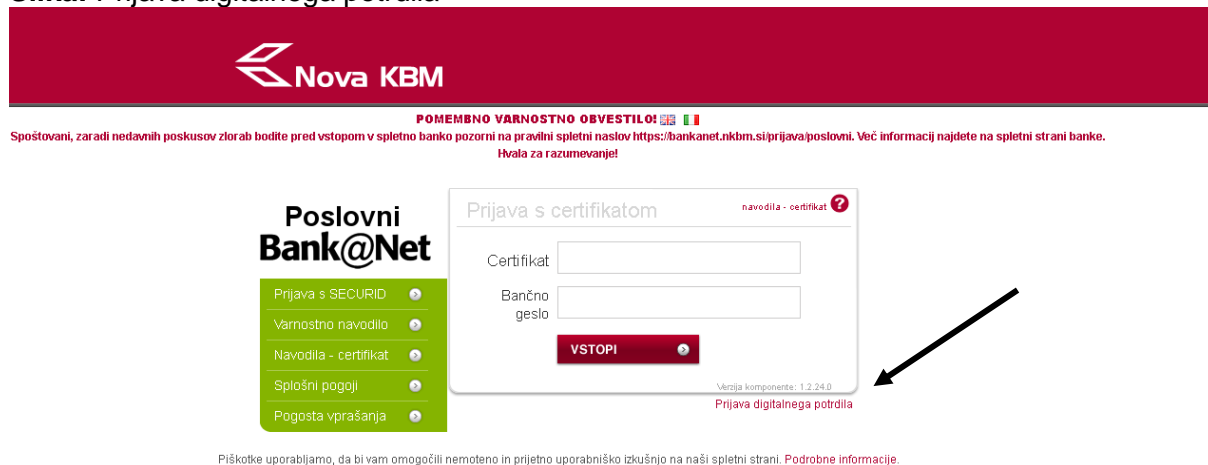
Nova KBM

POMEMBNO VARNOSTNO OBVESTILO!

Spoštovani, zaradi nedavnih poskusov zlorab bodite pred vstopom v spletno banko pozorni na pravilni spletni naslov https://bankanet.nkbm.si/prijava/poslovni. Več informacij najdete na spletni strani banke.
Hvala za razumevanje!

Poslovni
Bank@Net

Prijava s SECURID
Varnostno navodilo
Navodila - certifikat
Splošni pogoji
Pogosta vprašanja

Prijava s certifikatom
navodila - certifikat

Certifikat
Bančno geslo
VSTOPI

Verzija komponente: 1.2.24.0
Prijava digitalnega potrdila

Piškotke uporabljamo, da bi vam omogočili nemoteno in prijetno uporabniško izkušnjo na naši spletni strani. Podrobne informacije.